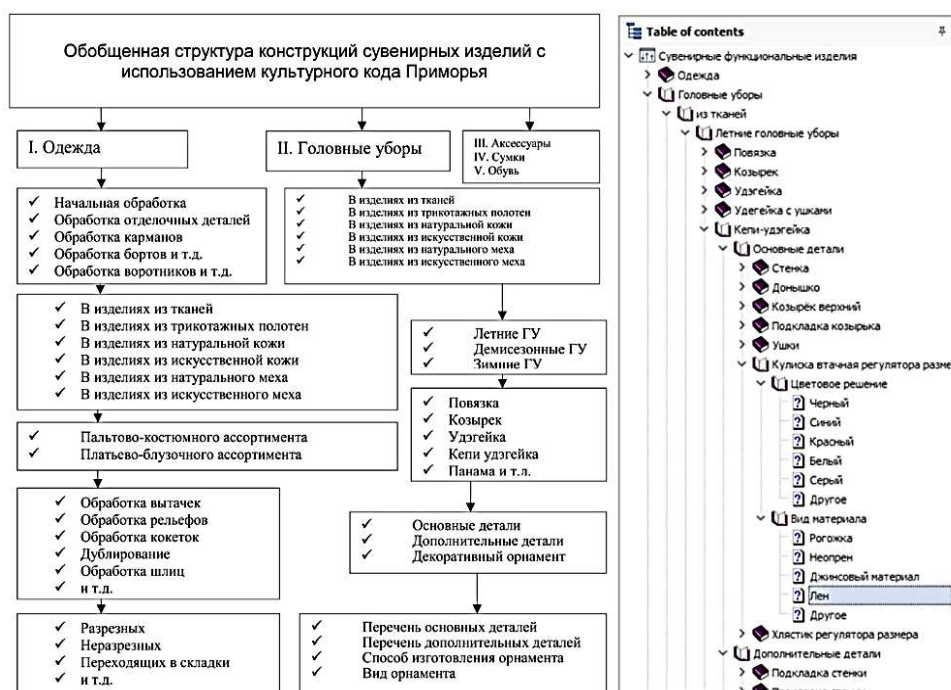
Обобщенная структура конструкций сувенирных изделий с использованием культурного кода Приморья

I. Одежда

II. Головные уборы

III. Аксессуары
IV. Сумки
V. Обувь

✓ Начальная обработка
✓ Обработка отделочных деталей
✓ Обработка карманов
✓ Обработка бортов и т.д.
✓ Обработка воротников и т.д.

✓ В изделиях из тканей
✓ В изделиях из трикотажных полотен
✓ В изделиях из натуральной кожи
✓ В изделиях из искусственной кожи
✓ В изделиях из натурального меха
✓ В изделиях из искусственного меха

✓ В изделиях из тканей
✓ В изделиях из трикотажных полотен
✓ В изделиях из натуральной кожи
✓ В изделиях из искусственной кожи
✓ В изделиях из натурального меха
✓ В изделиях из искусственного меха

✓ Летние ГУ
✓ Демисезонные ГУ
✓ Зимние ГУ

✓ Пальтово-костюмного ассортимента
✓ Платьево-блузочного ассортимента

✓ Повязка
✓ Козырек
✓ Удэгейка
✓ Кепи удэгейка
✓ Панама и т.л.

✓ Обработка вытачек
✓ Обработка рельефов
✓ Обработка кокеток
✓ Дублирование
✓ Обработка шлиц
✓ и т.д.

✓ Основные детали
✓ Дополнительные детали
✓ Декоративный орнамент

✓ Разрезных
✓ Неразрезных
✓ Переходящих в складки
✓ и т.д.

✓ Перечень основных деталей
✓ Перечень дополнительных деталей
✓ Способ изготовления орнамента
✓ Вид орнамента

Table of contents
Сувенирные функциональные изделия
Одежда
Головные уборы
из тканей
Летние головные уборы
Повязка
Козырек
Удэгейка
Удегейка с ушками
Кепи-удэгейка
Основные детали
Стенка
Донышко
Козырёк верхний
Подкладка козырька
Ушки
Кулиска втачная регулятора разме
Цветовое решение
Черный
Синий
Красный
Белый
Серый
Другое
Вид материала
Рогожка
Неопрен
Джинсовый материал
Лен
Другое
Хлястик регулятора размера
Дополнительные детали
Подкладка стенки
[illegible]